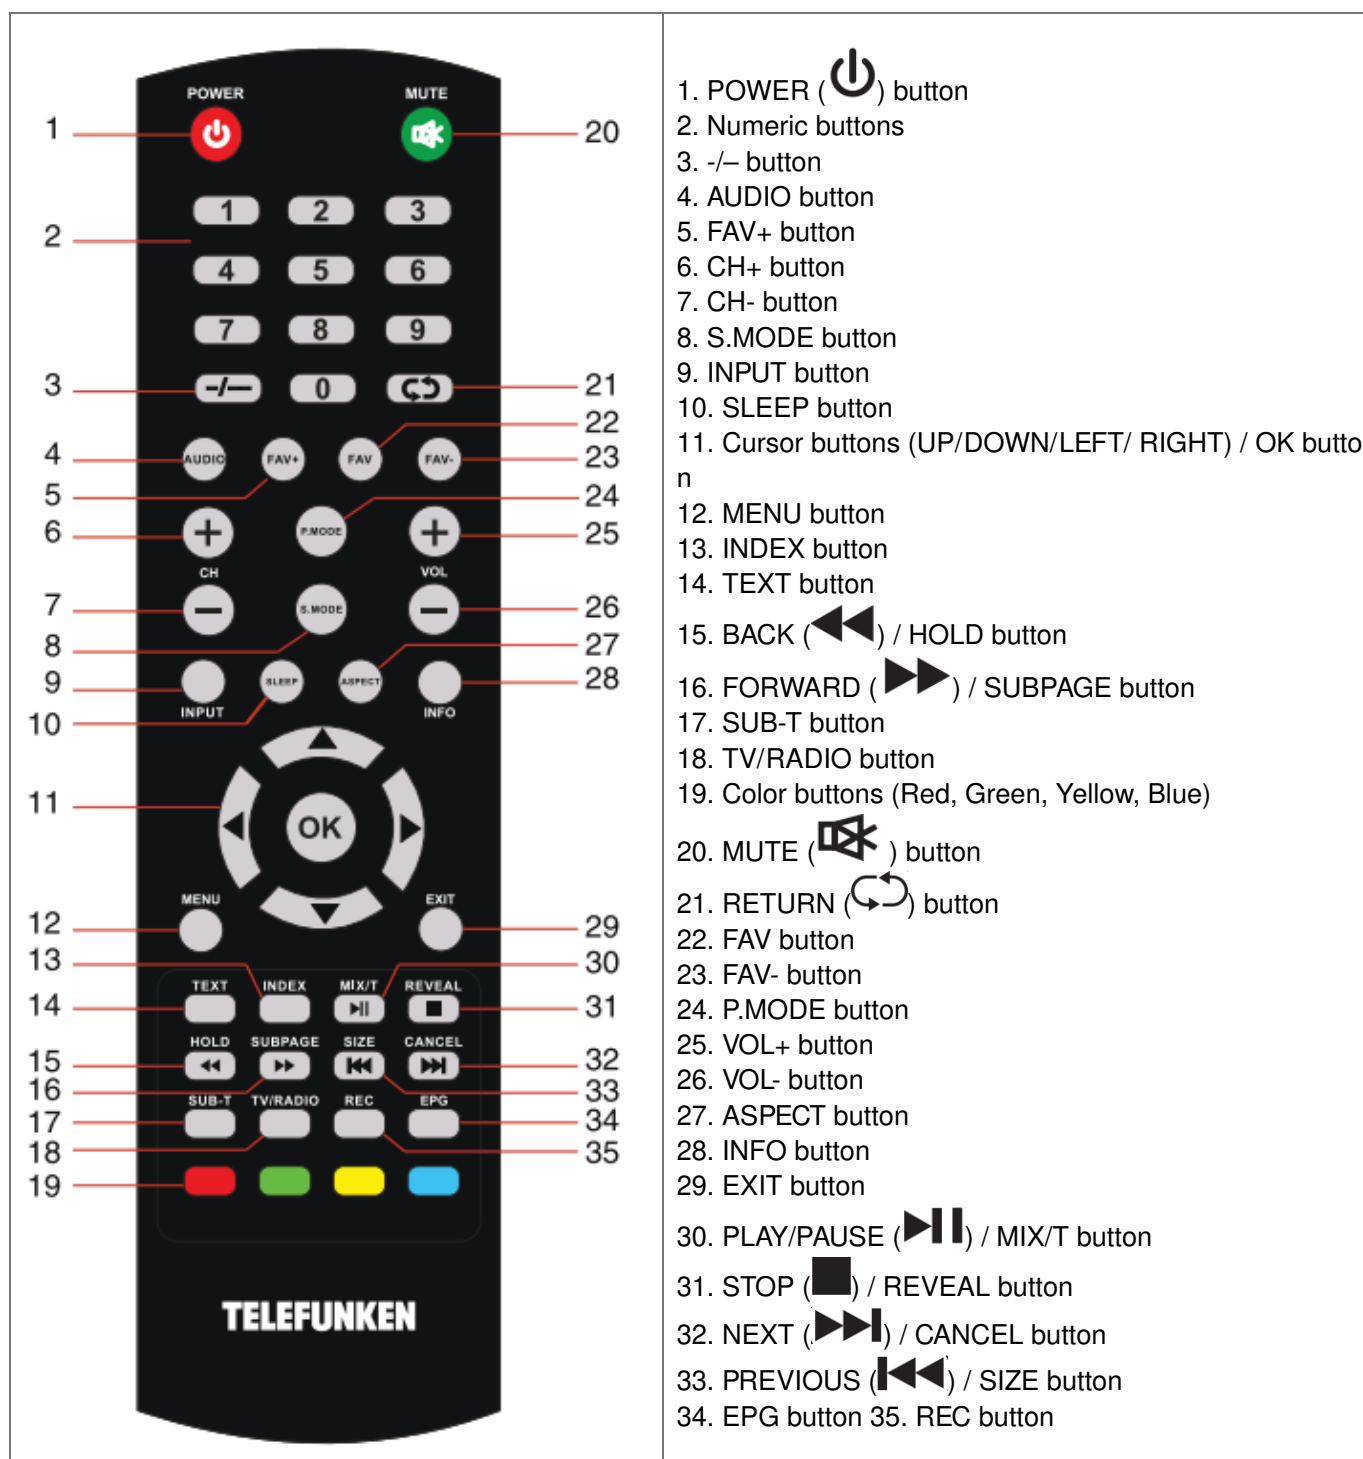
POWER
MUTE
1
20
1 2 3
2
4 5 6
7 8 9
3
-/– 0
21
22
4
AUDIO FAV+ FAV FAV-
23
5
24
6
P.MODE
25
CH
VOL
7
26
S.MODE
8
27
9
SLEEP ASPECT
28
INPUT
INFO
10
11
OK
MENU
EXIT
12
29
13
30
TEXT INDEX MIX/T REVEAL
14
31
HOLD SUBPAGE SIZE CANCEL
15
32
16
33
SUB-T TV/RADIO REC EPG
17
34
18
35
19
TELEFUNKEN

1. POWER ( ) button
2. Numeric buttons
3. -/– button
4. AUDIO button
5. FAV+ button
6. CH+ button
7. CH- button
8. S.MODE button
9. INPUT button
10. SLEEP button
11. Cursor buttons (UP/DOWN/LEFT/ RIGHT) / OK button
12. MENU button
13. INDEX button
14. TEXT button
15. BACK ( ) / HOLD button
16. FORWARD ( ) / SUBPAGE button
17. SUB-T button
18. TV/RADIO button
19. Color buttons (Red, Green, Yellow, Blue)
20. MUTE ( ) button
21. RETURN ( ) button
22. FAV button
23. FAV- button
24. P.MODE button
25. VOL+ button
26. VOL- button
27. ASPECT button
28. INFO button
29. EXIT button
30. PLAY/PAUSE ( ) / MIX/T button
31. STOP ( ) / REVEAL button
32. NEXT ( ) / CANCEL button
33. PREVIOUS ( ) / SIZE button
34. EPG button 35. REC button